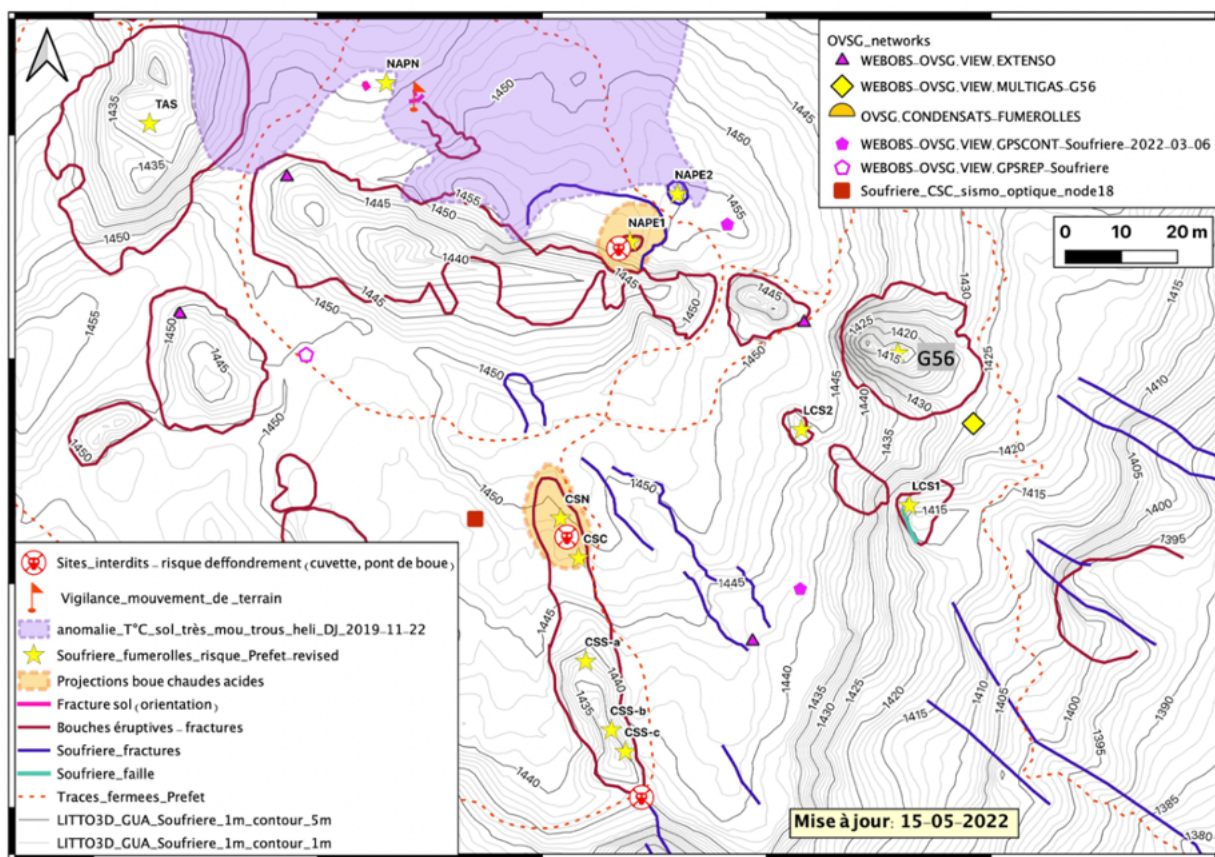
OVSG_networks
WEBOBS_OVSG_VIEW_EXTENSO
WEBOBS_OVSG_VIEW_MULTIGAS_G56
OVSG_CONDENSATS_FUMEROLLES
WEBOBS_OVSG_VIEW_GPSCONT_Soufriere_2022_03_06
WEBOBS_OVSG_VIEW_GPSREP_Soufriere
Soufriere_CSC_sismo_optique_node18

0 10 20 m

NAPN
TAS
1435
1435
1450
1450
1455
1445
1450
1445
1450
NAPE2
NAPE1
1455
1440
1445
1450
1445
1450
1455
1450
1445
1450
1450
1450
1425
1420
1415
G56
1430
1430
1425
1445
1435
LCS2
1420
1415
LCS1
1415
1415
1410
1405
1400
1395
CSN
CSC
1450
1445
1445
1440
CSS-a
1440
1435
CSS-b
CSS-c
1440
1435
1430
1425
1420
1415
1410
1405
1400
1395
1390
1385
1380

Sites_interdits _ risque deffondrement (cuvette, pont de boue)
Vigilance_mouvement_de _terrain
anomalie_T°C_sol_très_mou_trous_heli_DJ_2019_11_22
Soufriere_fumerolles_risque_Prefet_revised
Projections boue chaudes acides
Fracture sol (orientation)
Bouches éruptives _ fractures
Soufriere_fractures
Soufriere_faille
Traces_fermees_Prefet
LITTO3D_GUA_Soufriere_1m_contour_5m
LITTO3D_GUA_Soufriere_1m_contour_1m

Mise à jour: 15-05-2022